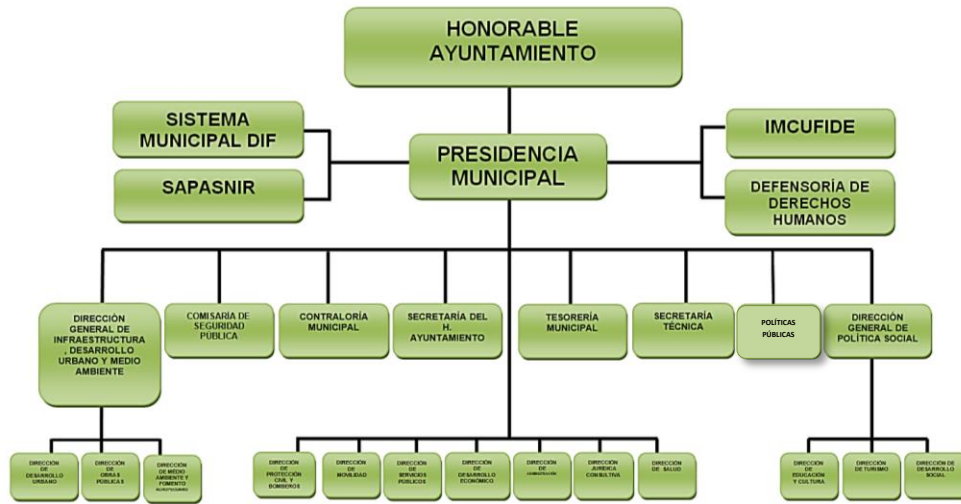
HONORABLE AYUNTAMIENTO

SISTEMA MUNICIPAL DIF

SAPASNIR

PRESIDENCIA MUNICIPAL

IMCUFIDE

DEFENSORÍA DE DERECHOS HUMANOS

DIRECCIÓN GENERAL DE INFRAESTRUCTURA, DESARROLLO URBANO Y MEDIO AMBIENTE

COMISARÍA DE SEGURIDAD PÚBLICA

CONTRALORÍA MUNICIPAL

SECRETARÍA DEL H. AYUNTAMIENTO

TESORERÍA MUNICIPAL

SECRETARÍA TÉCNICA

POLÍTICAS PÚBLICAS

DIRECCIÓN GENERAL DE POLÍTICA SOCIAL

DIRECCIÓN DE DESARROLLO URBANO

DIRECCIÓN DE OBRAS PÚBLICAS

DIRECCIÓN DE MEDIO AMBIENTE Y FOMENTO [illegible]

DIRECCIÓN DE PROTECCIÓN CIVIL Y BOMBEROS

DIRECCIÓN DE MOVILIDAD

DIRECCIÓN DE SERVICIOS PÚBLICOS

DIRECCIÓN DE DESARROLLO ECONÓMICO

DIRECCIÓN DE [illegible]

DIRECCIÓN JURÍDICA CONSULTIVA

DIRECCIÓN DE SALUD

DIRECCIÓN DE EDUCACIÓN Y CULTURA

DIRECCIÓN DE TURISMO

DIRECCIÓN DE DESARROLLO SOCIAL